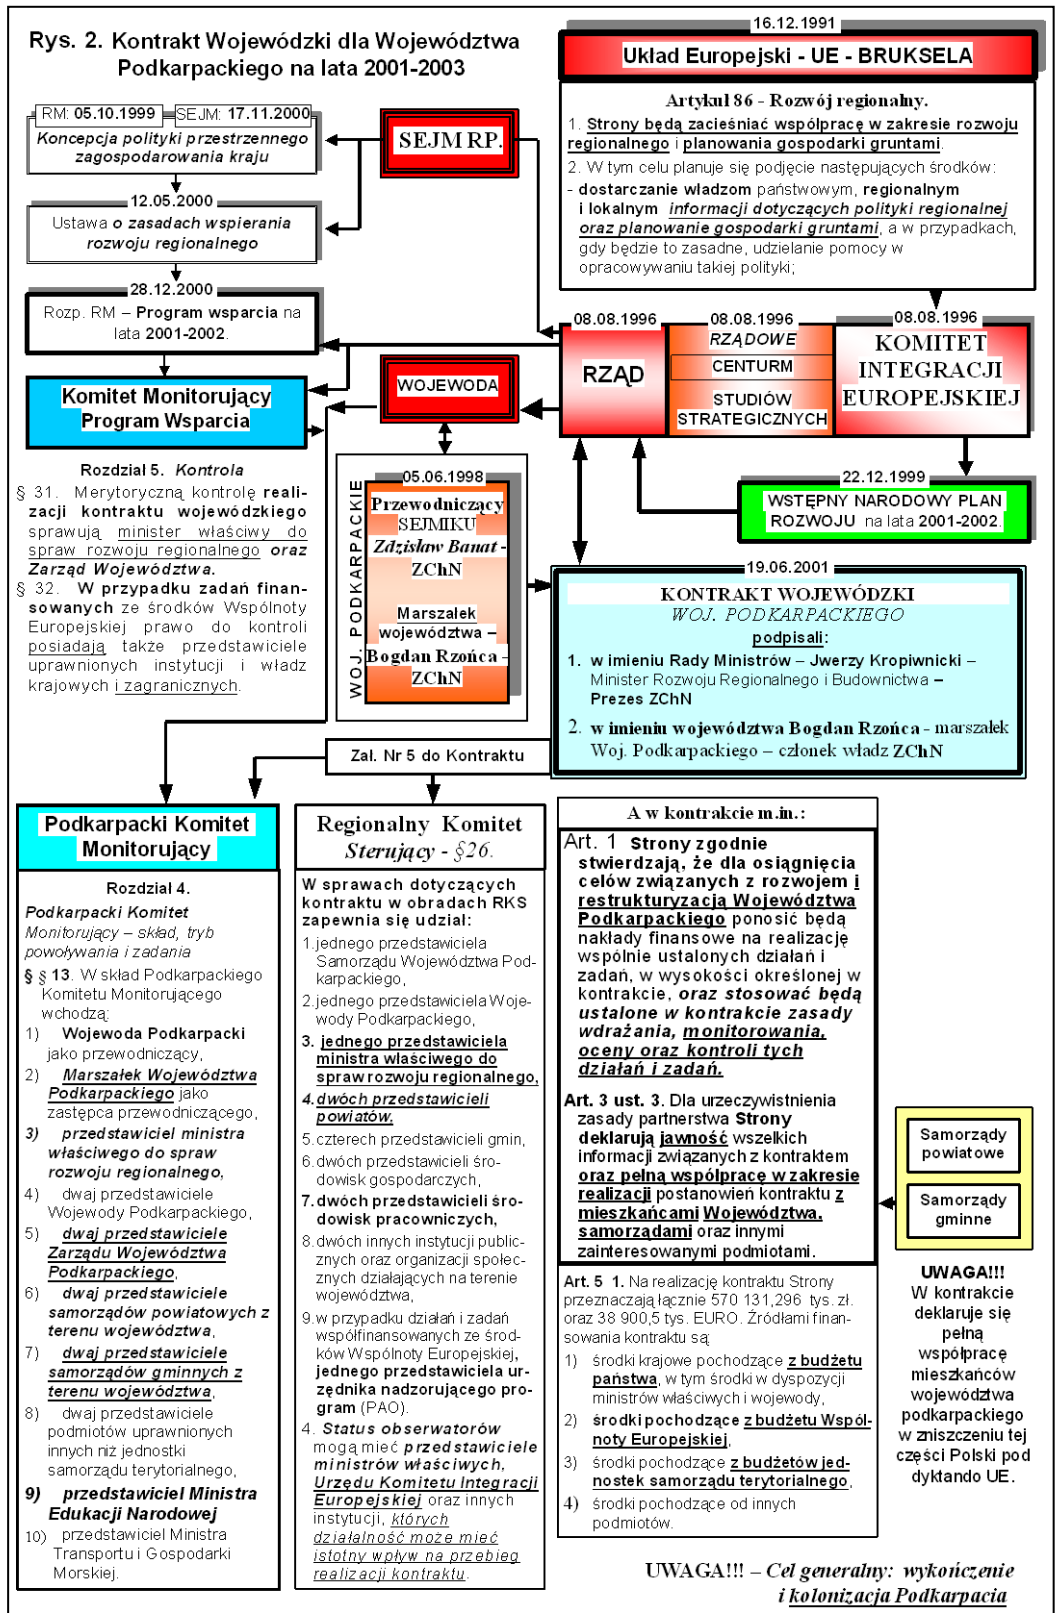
Rys. 2. Kontrakt Wojewódzki dla Województwa Podkarpackiego na lata 2001-2003

16.12.1991
Układ Europejski - UE - BRUKSELA

Artykuł 86 - Rozwój regionalny.
1. Strony będą zacieśniać współpracę w zakresie rozwoju regionalnego i planowania gospodarki gruntami.
2. W tym celu planuje się podjęcie następujących środków:
- dostarczanie władzom państwowym, regionalnym i lokalnym informacji dotyczących polityki regionalnej oraz planowanie gospodarki gruntami, a w przypadkach, gdy będzie to zasadne, udzielanie pomocy w opracowywaniu takiej polityki;

RM: 05.10.1999 SEJM: 17.11.2000
Koncepcja polityki przestrzennego zagospodarowania kraju

SEJM RP.

12.05.2000
Ustawa o zasadach wspierania rozwoju regionalnego

28.12.2000
Rozp. RM – Program wsparcia na lata 2001-2002.

Komitet Monitorujący Program Wsparcia

WOJEWODA

08.08.1996
RZĄD

08.08.1996
RZĄDOWE
CENTURM
STUDIÓW STRATEGICZNYCH

08.08.1996
KOMITET INTEGRACJI EUROPEJSKIEJ

22.12.1999
WSTĘPNY NARODOWY PLAN ROZWOJU na lata 2001-2002.

Rozdział 5. Kontrola
§ 31. Merytoryczną kontrolę realizacji kontraktu wojewódzkiego sprawują minister właściwy do spraw rozwoju regionalnego oraz Zarząd Województwa.
§ 32. W przypadku zadań finansowanych ze środków Wspólnoty Europejskiej prawo do kontroli posiadają także przedstawiciele uprawnionych instytucji i władz krajowych i zagranicznych.

WOJ. PODKARPACKIE
05.06.1998
Przewodniczący SEJMIKU
Zdzisław Banat - ZChN
Marszałek województwa –
Bogdan Rzońca - ZChN

19.06.2001
KONTRAKT WOJEWÓDZKI
WOJ. PODKARPACKIEGO
podpisali:
1. w imieniu Rady Ministrów – Jwerzy Kropiwnicki – Minister Rozwoju Regionalnego i Budownictwa – Prezes ZChN
2. w imieniu województwa Bogdan Rzońca - marszałek Woj. Podkarpackiego – członek władz ZChN

Zal. Nr 5 do Kontraktu

Podkarpacki Komitet Monitorujący

Rozdział 4.
Podkarpacki Komitet Monitorujący – skład, tryb powoływania i zadania
§ § 13. W skład Podkarpackiego Komitetu Monitorującego wchodzą:
1) Wojewoda Podkarpacki jako przewodniczący,
2) Marszałek Województwa Podkarpackiego jako zastępca przewodniczącego,
3) przedstawiciel ministra właściwego do spraw rozwoju regionalnego,
4) dwaj przedstawiciele Wojewody Podkarpackiego,
5) dwaj przedstawiciele Zarządu Województwa Podkarpackiego,
6) dwaj przedstawiciele samorządów powiatowych z terenu województwa,
7) dwaj przedstawiciele samorządów gminnych z terenu województwa,
8) dwaj przedstawiciele podmiotów uprawnionych innych niż jednostki samorządu terytorialnego,
9) przedstawiciel Ministra Edukacji Narodowej
10) przedstawiciel Ministra Transportu i Gospodarki Morskiej.

Regionalny Komitet Sterujący - §26.

W sprawach dotyczących kontraktu w obradach RKS zapewnia się udział:
1. jednego przedstawiciela Samorządu Województwa Podkarpackiego,
2. jednego przedstawiciela Wojewody Podkarpackiego,
3. jednego przedstawiciela ministra właściwego do spraw rozwoju regionalnego,
4. dwóch przedstawicieli powiatów,
5. czterech przedstawicieli gmin,
6. dwóch przedstawicieli środowisk gospodarczych,
7. dwóch przedstawicieli środowisk pracowniczych,
8. dwóch innych instytucji publicznych oraz organizacji społecznych działających na terenie województwa,
9. w przypadku działań i zadań współfinansowanych ze środków Wspólnoty Europejskiej, jednego przedstawiciela urzędnika nadzorującego program (PAO).
4. Status obserwatorów mogą mieć przedstawiciele ministrów właściwych, Urzędu Komitetu Integracji Europejskiej oraz innych instytucji, których działalność może mieć istotny wpływ na przebieg realizacji kontraktu.

A w kontrakcie m.in.:
Art. 1 Strony zgodnie stwierdzają, że dla osiągnięcia celów związanych z rozwojem i restrukturyzacją Województwa Podkarpackiego ponosić będą nakłady finansowe na realizację wspólnie ustalonych działań i zadań, w wysokości określonej w kontrakcie, oraz stosować będą ustalone w kontrakcie zasady wdrażania, monitorowania, oceny oraz kontroli tych działań i zadań.
Art. 3 ust. 3. Dla urzeczywistnienia zasady partnerstwa Strony deklarują jawność wszelkich informacji związanych z kontraktem oraz pełną współpracę w zakresie realizacji postanowień kontraktu z mieszkańcami Województwa, samorządami oraz innymi zainteresowanymi podmiotami.
Art. 5 1. Na realizację kontraktu Strony przeznaczają łącznie 570 131,296 tys. zł. oraz 38 900,5 tys. EURO. Źródłami finansowania kontraktu są:
1) środki krajowe pochodzące z budżetu państwa, w tym środki w dyspozycji ministrów właściwych i wojewody,
2) środki pochodzące z budżetu Wspólnoty Europejskiej,
3) środki pochodzące z budżetów jednostek samorządu terytorialnego,
4) środki pochodzące od innych podmiotów.

Samorządy powiatowe
Samorządy gminne

UWAGA!!!
W kontrakcie deklaruje się pełną współpracę mieszkańców województwa podkarpackiego w zniszczeniu tej części Polski pod dyktando UE.

UWAGA!!! – Cel generalny: wykończenie i kolonizacja Podkarpacia